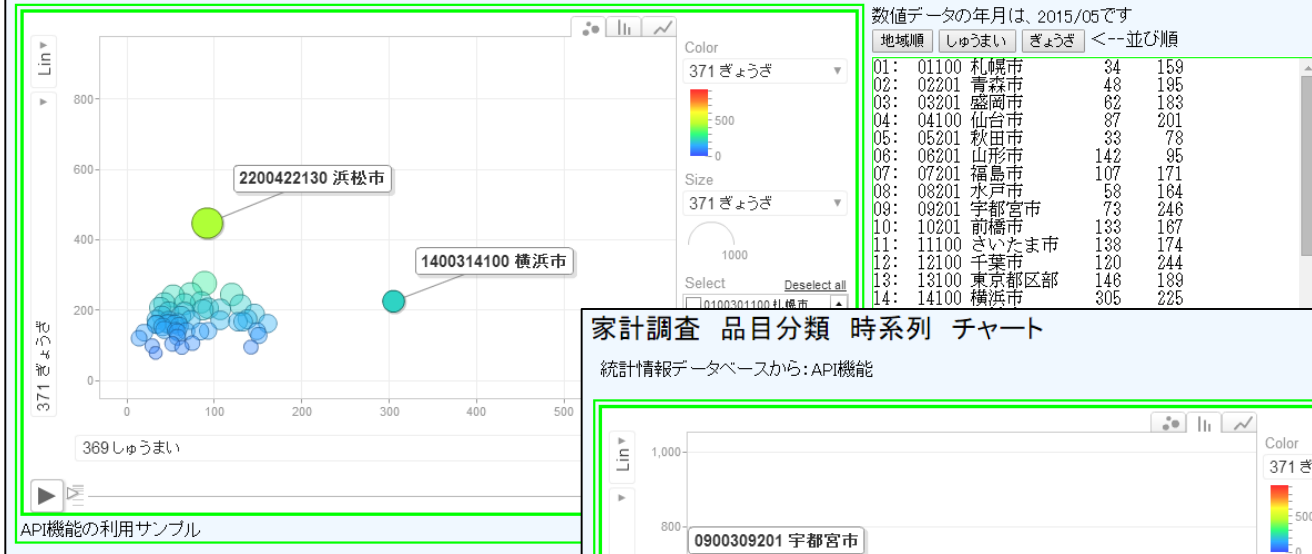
Lin
800
600
400
200
0
371 ぎょうざ
0
100
200
300
400
500
2200422130 浜松市
1400314100 横浜市
369 しゅうまい
Color
371 ぎょうざ
500
0
Size
371 ぎょうざ
1000
Select
Deselect all
0100301100 札幌市
API機能の利用サンプル

数値データの年月は、2015/05です
地域順 しゅうまい ぎょうざ <--並び順

| | | | | |
|---|---|---|---|---|
| 01: | 01100 | 札幌市 | 34 | 159 |
| 02: | 02201 | 青森市 | 48 | 195 |
| 03: | 03201 | 盛岡市 | 62 | 183 |
| 04: | 04100 | 仙台市 | 87 | 201 |
| 05: | 05201 | 秋田市 | 33 | 78 |
| 06: | 06201 | 山形市 | 142 | 95 |
| 07: | 07201 | 福島市 | 107 | 171 |
| 08: | 08201 | 水戸市 | 58 | 164 |
| 09: | 09201 | 宇都宮市 | 73 | 246 |
| 10: | 10201 | 前橋市 | 133 | 167 |
| 11: | 11100 | さいたま市 | 138 | 174 |
| 12: | 12100 | 千葉市 | 120 | 244 |
| 13: | 13100 | 東京都区部 | 146 | 189 |
| 14: | 14100 | 横浜市 | 305 | 225 |

家計調査 品目分類 時系列 チャート
統計情報データベースから:API機能
Lin
1,000
800
0900309201 宇都宮市
Color
371 ぎ
500